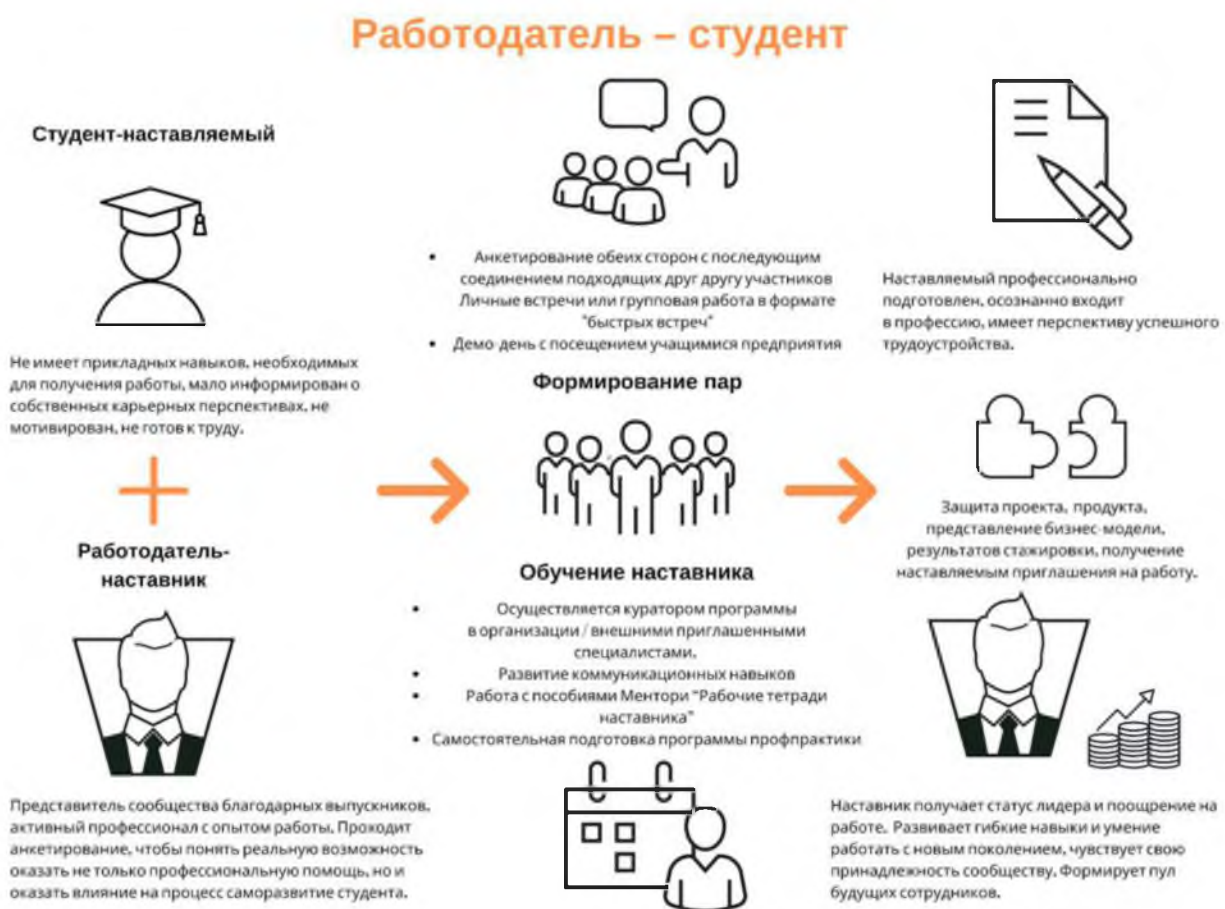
Работодатель – студент

Студент-наставляемый

Не имеет прикладных навыков, необходимых для получения работы, мало информирован о собственных карьерных перспективах, не мотивирован, не готов к труду.

Работодатель-наставник

Представитель сообщества благодарных выпускников, активный профессионал с опытом работы. Проходит анкетирование, чтобы понять реальную возможность оказать не только профессиональную помощь, но и оказать влияние на процесс саморазвитие студента.

- Анкетирование обеих сторон с последующим соединением подходящих друг другу участников Личные встречи или групповая работа в формате "быстрых встреч"
- Демо-день с посещением учащимися предприятия

Формирование пар

Обучение наставника

- Осуществляется куратором программы в организации / внешними приглашенными специалистами.
- Развитие коммуникационных навыков
- Работа с пособиями Ментори "Рабочие тетради наставника"
- Самостоятельная подготовка программы профпрактики

Наставляемый профессионально подготовлен, осознанно входит в профессию, имеет перспективу успешного трудоустройства.

Защита проекта, продукта, представление бизнес-модели, результатов стажировки, получение наставляемым приглашения на работу.

Наставник получает статус лидера и поощрение на работе. Развивает гибкие навыки и умение работать с новым поколением, чувствует свою принадлежность сообществу. Формирует пул будущих сотрудников.